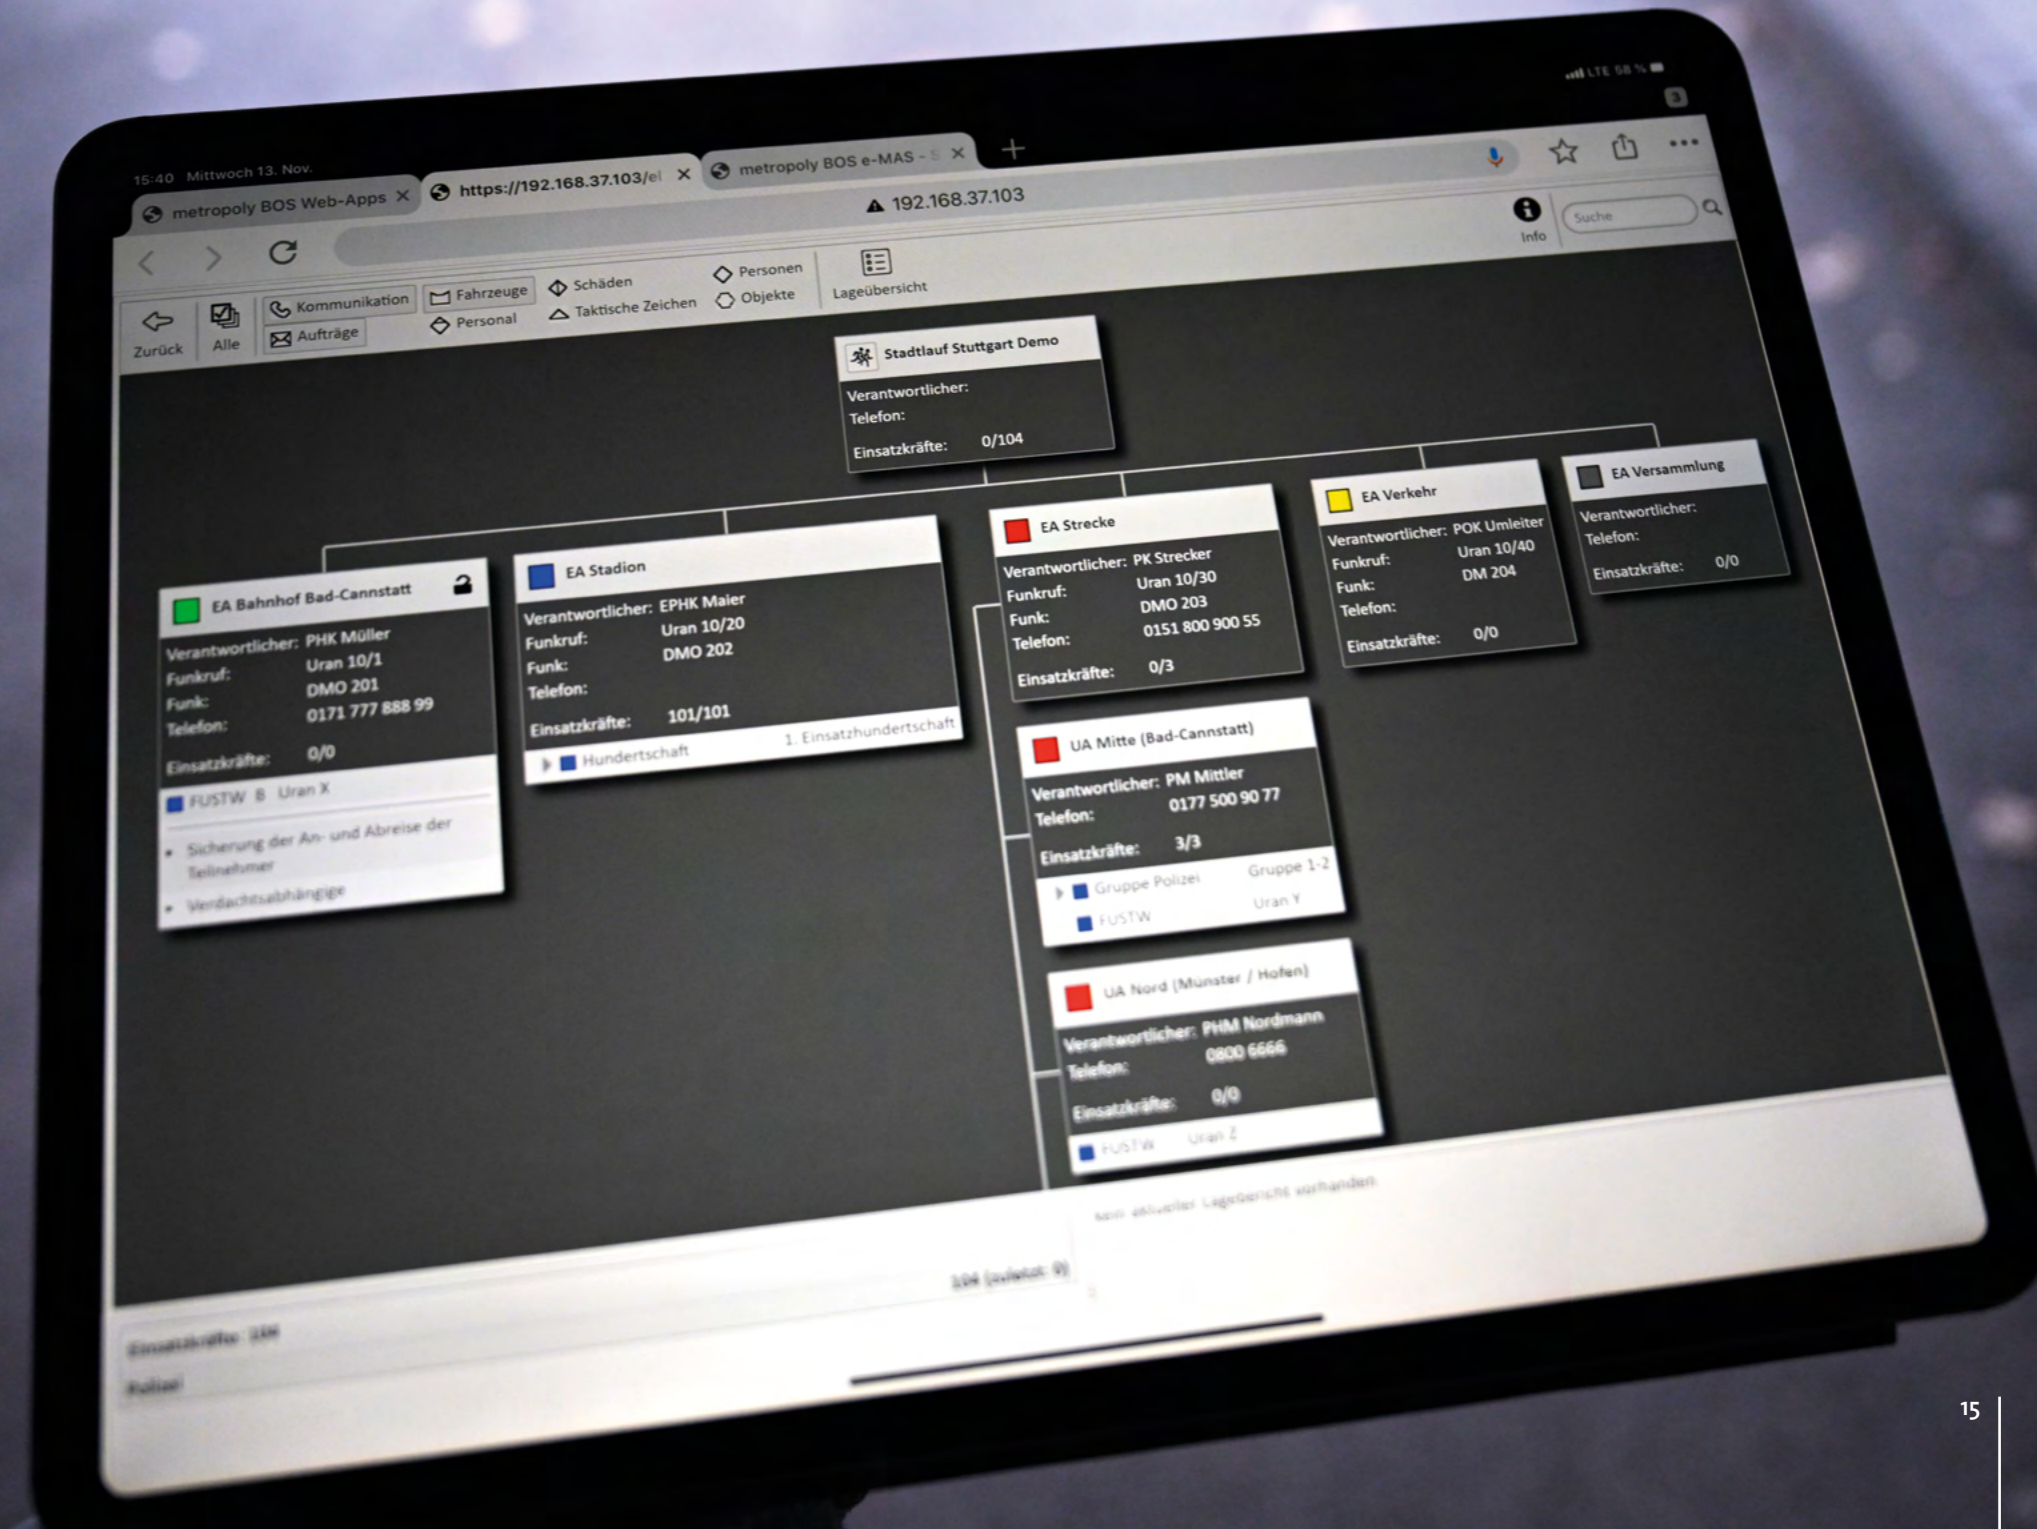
15:40 Mittwoch 13. Nov.

metropoly BOS Web-Apps ×
https://192.168.37.103/el ×
metropoly BOS e-MAS - S ×
+

192.168.37.103

Info
Suche

Zurück
Alle
Kommunikation
Aufträge
Fahrzeuge
Personal
Schäden
Taktische Zeichen
Personen
Objekte
Lageübersicht

Stadtlauf Stuttgart Demo
Verantwortlicher:
Telefon:
Einsatzkräfte: 0/104

EA Bahnhof Bad-Cannstatt
Verantwortlicher: PHK Müller
Funkruf: Uran 10/1
Funk: DMO 201
Telefon: 0171 777 888 99
Einsatzkräfte: 0/0
FUSTW 8 Uran X
Sicherung der An- und Abreise der Teilnehmer
Verdachtsabhängige

EA Stadion
Verantwortlicher: EPHK Maier
Funkruf: Uran 10/20
Funk: DMO 202
Telefon:
Einsatzkräfte: 101/101
Hundertschaft 1. Einsatzhundertschaft

EA Strecke
Verantwortlicher: PK Strecker
Funkruf: Uran 10/30
Funk: DMO 203
Telefon: 0151 800 900 55
Einsatzkräfte: 0/3

UA Mitte (Bad-Cannstatt)
Verantwortlicher: PM Mittler
Telefon: 0177 500 90 77
Einsatzkräfte: 3/3
Gruppe Polizei Gruppe 1-2
FUSTW Uran Y

UA Nord (Münster / Hofen)
Verantwortlicher: PHM Nordmann
Telefon: 0800 6666
Einsatzkräfte: 0/0
FUSTW Uran Z

EA Verkehr
Verantwortlicher: POK Umleiter
Funkruf: Uran 10/40
Funk: DM 204
Telefon:
Einsatzkräfte: 0/0

EA Versammlung
Verantwortlicher:
Telefon:
Einsatzkräfte: 0/0

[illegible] aktueller Lagebericht vorhanden
104 (zuletzt: 0)
Einsatzkräfte: 104
Polizei

15